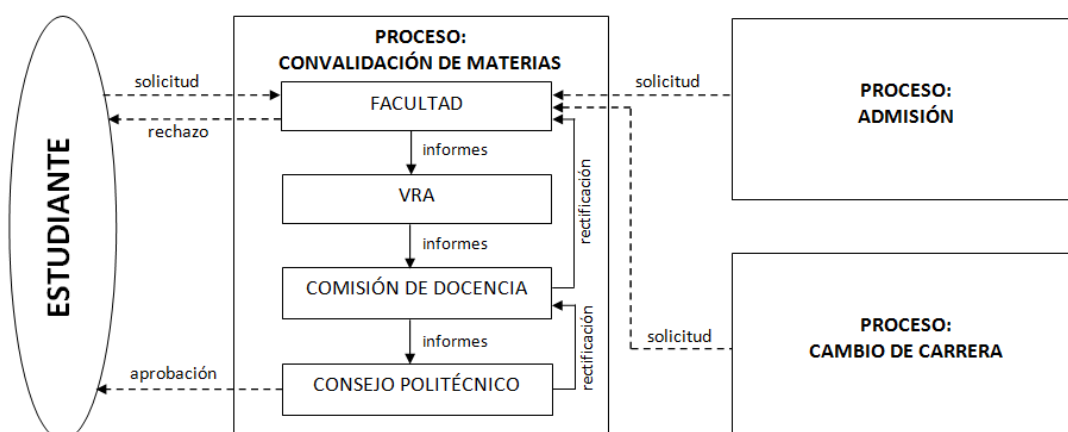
ESTUDIANTE

solicitud

rechazo

aprobación

PROCESO:
CONVALIDACIÓN DE MATERIAS

FACULTAD

informes

VRA

informes

COMISIÓN DE DOCENCIA

informes

CONSEJO POLITÉCNICO

rectificación

rectificación

solicitud

PROCESO:
ADMISIÓN

solicitud

PROCESO:
CAMBIO DE CARRERA